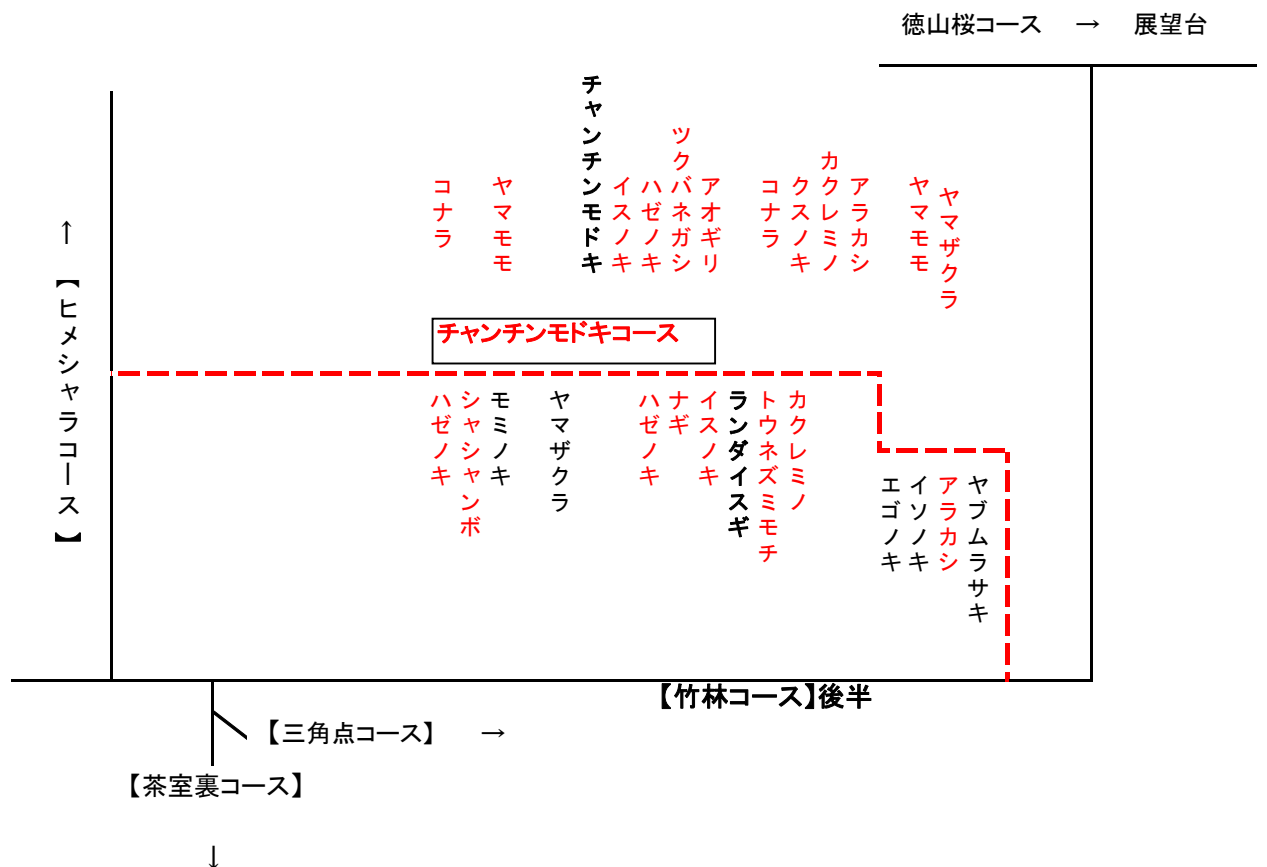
徳山桜コース → 展望台

↑
【ヒメシャラコース】

コナラ
ヤマモモ
チャンチンモドキ
イスノキ
ハゼノキ
ツクバネガシ
アオギリ
コナラ
クスノキ
カクレミノ
アラカシ
ヤマモモ
ヤマザクラ

チャンチンモドキコース

ハゼノキ
シャシャンボ
モミノキ
ヤマザクラ
ハゼノキ
ナギ
イスノキ
ランダイスギ
トウネズミモチ
カクレミノ
エゴノキ
イソノキ
アラカシ
ヤブムラサキ

【竹林コース】後半

【三角点コース】 →

【茶室裏コース】

↓